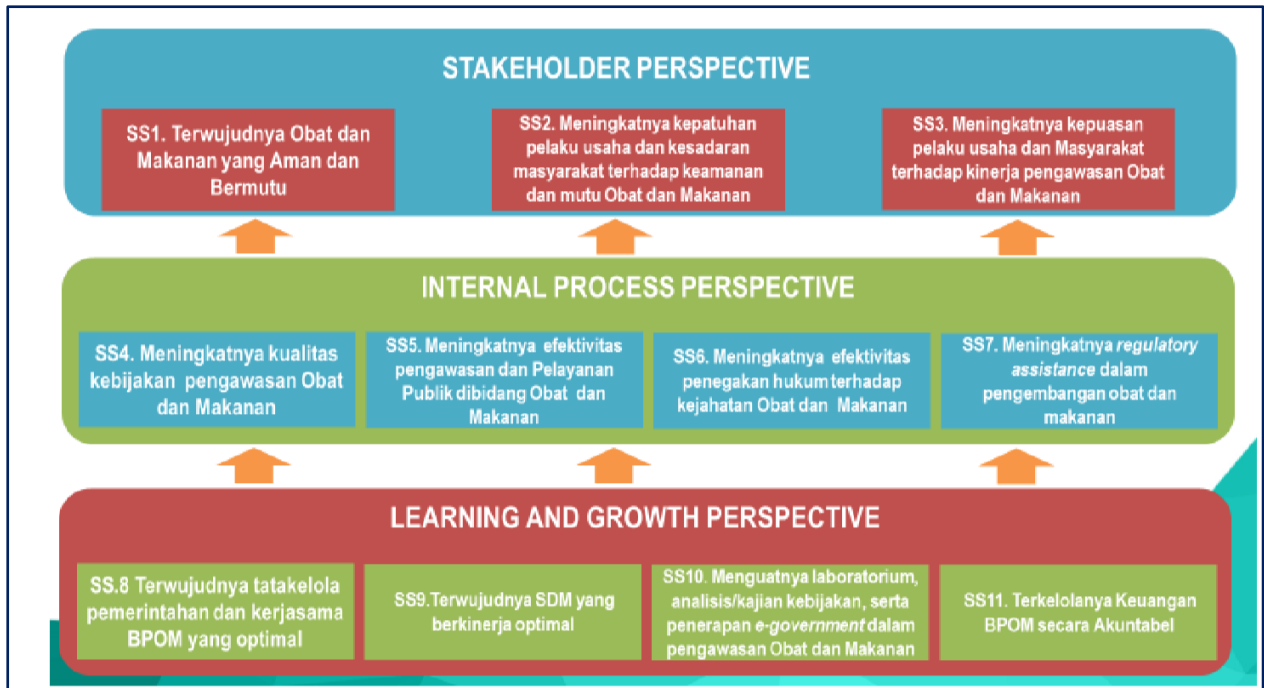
STAKEHOLDER PERSPECTIVE

SS1. Terwujudnya Obat dan Makanan yang Aman dan Bermutu

SS2. Meningkatnya kepatuhan pelaku usaha dan kesadaran masyarakat terhadap keamanan dan mutu Obat dan Makanan

SS3. Meningkatnya kepuasan pelaku usaha dan Masyarakat terhadap kinerja pengawasan Obat dan Makanan

INTERNAL PROCESS PERSPECTIVE

SS4. Meningkatnya kualitas kebijakan pengawasan Obat dan Makanan

SS5. Meningkatnya efektivitas pengawasan dan Pelayanan Publik dibidang Obat dan Makanan

SS6. Meningkatnya efektivitas penegakan hukum terhadap kejahatan Obat dan Makanan

SS7. Meningkatnya regulatory assistance dalam pengembangan obat dan makanan

LEARNING AND GROWTH PERSPECTIVE

SS.8 Terwujudnya tatakelola pemerintahan dan kerjasama BPOM yang optimal

SS9.Terwujudnya SDM yang berkinerja optimal

SS10. Menguatnya laboratorium, analisis/kajian kebijakan, serta penerapan e-government dalam pengawasan Obat dan Makanan

SS11. Terkelolanya Keuangan BPOM secara Akuntabel